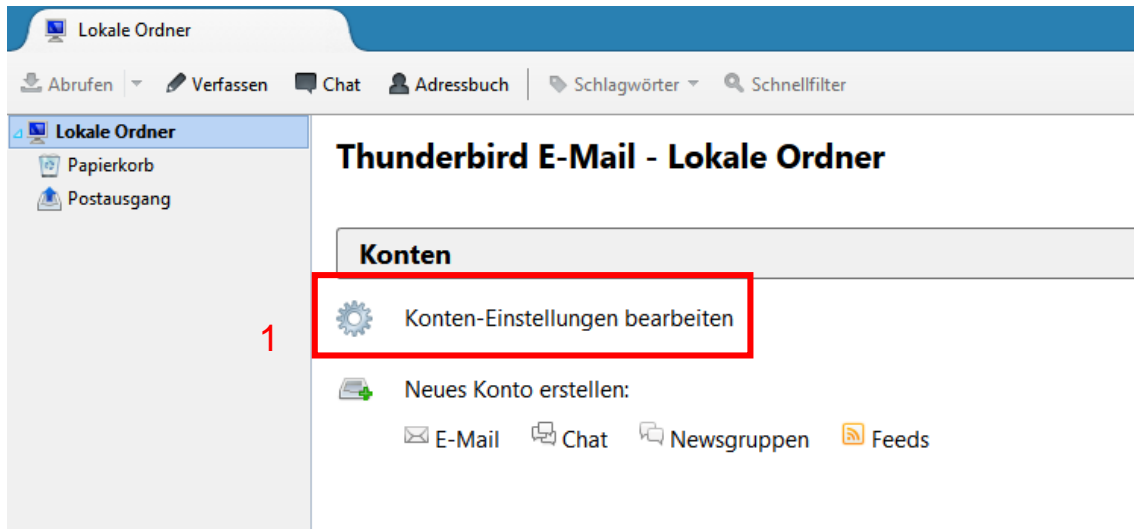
Lokale Ordner

Abrufen Verfassen Chat Adressbuch Schlagwörter Schnellfilter

Lokale Ordner
Papierkorb
Postausgang

Thunderbird E-Mail - Lokale Ordner

Konten

1

Konten-Einstellungen bearbeiten

Neues Konto erstellen:

E-Mail Chat Newsgruppen Feeds